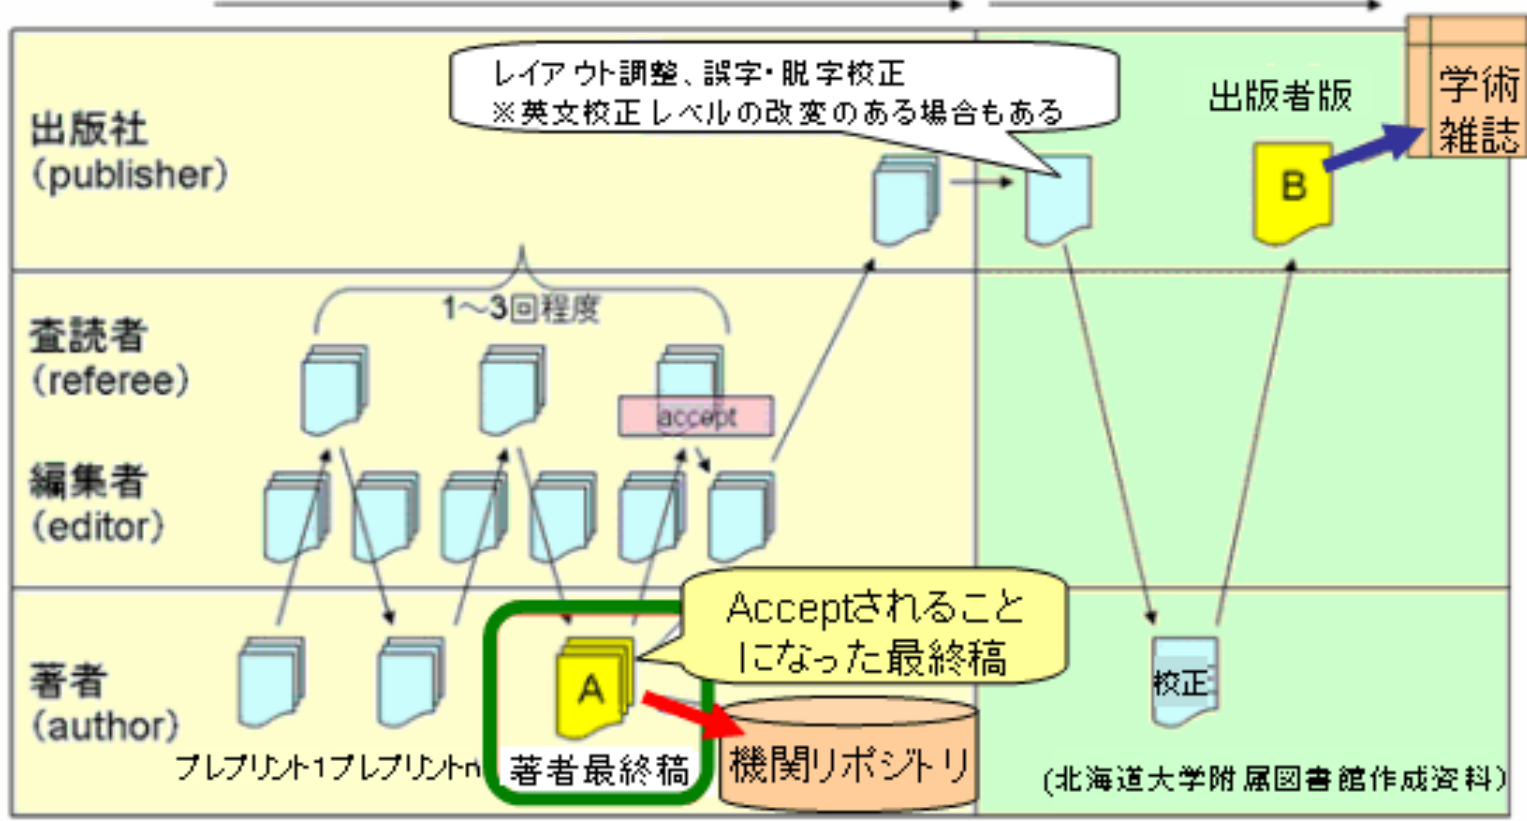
レイアウト調整、誤字・脱字校正
※英文校正レベルの改変のある場合もある

出版者版

学術雑誌

出版社
(publisher)

B

1~3回程度

査読者
(referee)

accept

編集者
(editor)

Acceptされることになった最終稿

著者
(author)

A

校正

プレプリント1 プレプリントn

著者最終稿

機関リポジトリ

(北海道大学附属図書館作成資料)